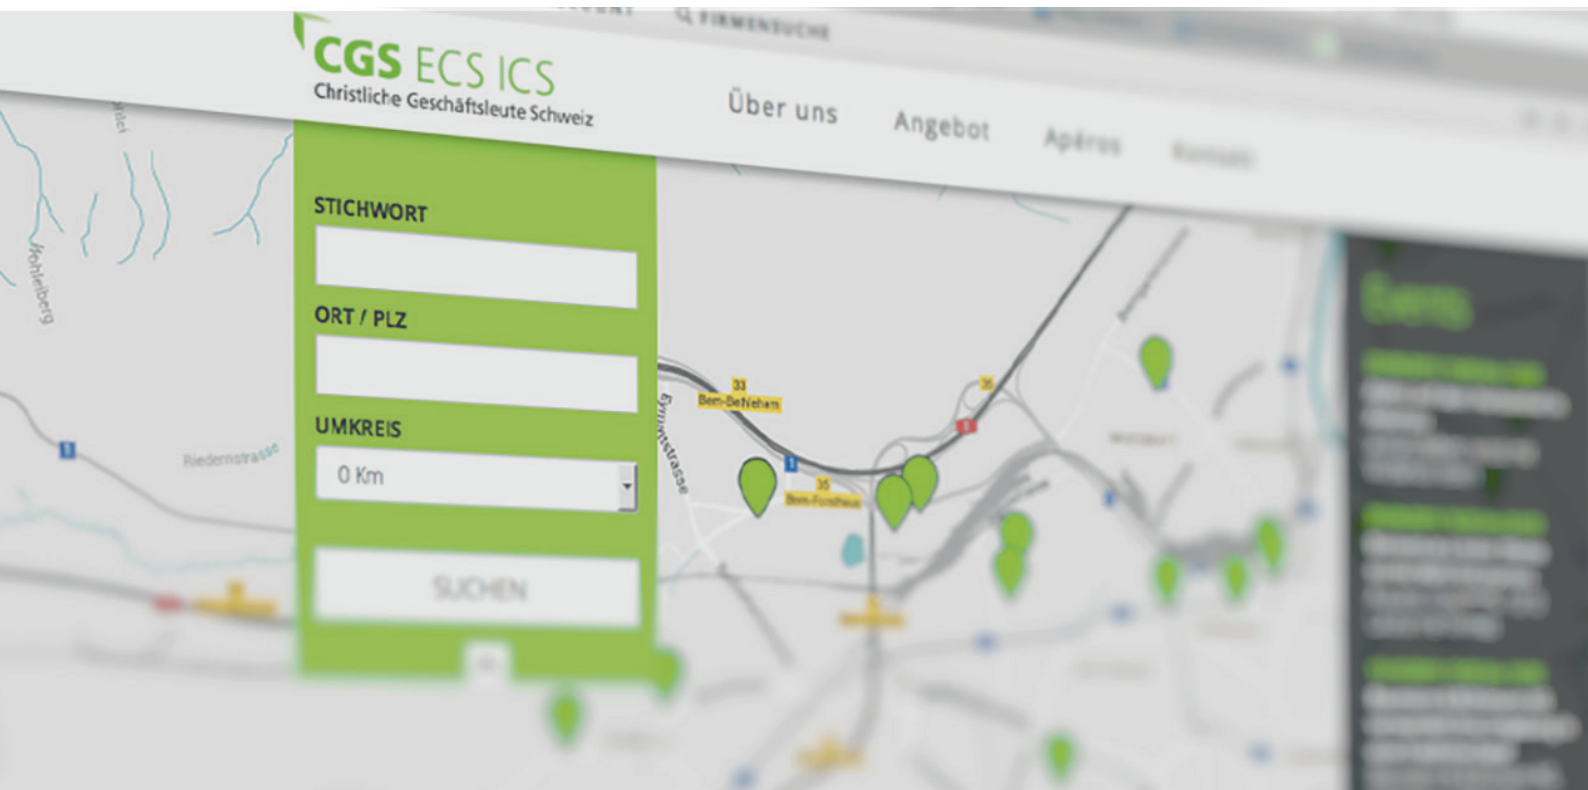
FIRMENSUCHE

CGS ECS ICS
Christliche Geschäftsleute Schweiz

Über uns Angebot Apéros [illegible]

STICHWORT

ORT / PLZ

UMKREIS

0 Km

SUCHEN

Riedernstrasse
Bern-Bethlehem
Bern-Forsthaus
Eymattstrasse
Hohleiberg
33
35
1

Events